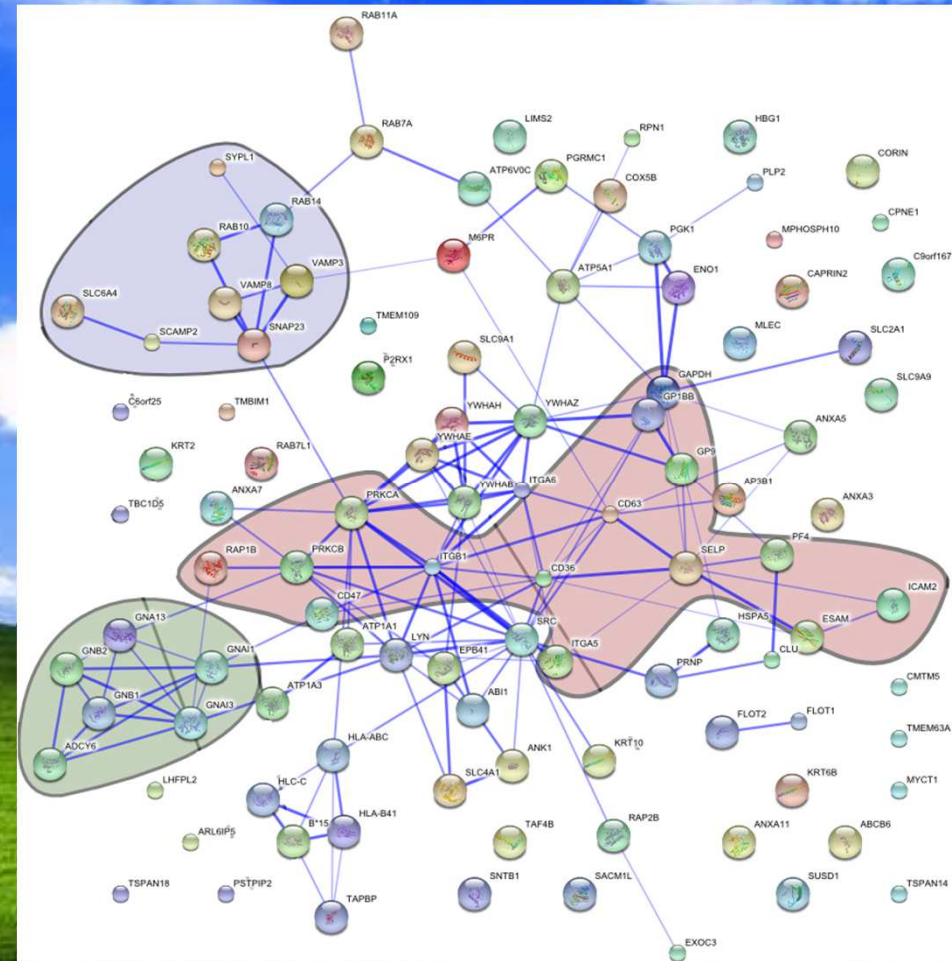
RAB11A
RAB7A
LIMS2
RPN1
HBG1
CORIN
SYPL1
RAB14
ATP6V0C
PGRMC1
COX5B
PLP2
CPNE1
RAB10
VAMP3
VAMP8
M6PR
PGK1
MPHOSPH10
C9orf167
ENO1
ATP5A1
CAPRIN2
SLC6A4
SCAMP2
SNAP23
TMEM109
P2RX1
SLC9A1
MLEC
SLC2A1
GAPDH
SLC9A9
C6orf25
TMBIM1
YWHAH
YWHAZ
GP1BB
ANXA5
KRT2
RAB7L1
YWHAE
ITGA6
GP9
TBC1D5
ANXA7
PRKCA
YWHAB
CD63
AP3B1
ANXA3
RAP1B
PRKCB
ITGB1
CD36
SELP
PF4
CD47
ICAM2
GNA13
GNB2
GNAI1
ATP1A1
LYN
SRC
ITGA5
HSPA5
ESAM
EPB41
CLU
ATP1A3
PRNP
CMTM5
GNB1
GNAI3
ABI1
FLOT2
FLOT1
ADCY6
TMEM63A
HLA-ABC
ANK1
KRT10
LHFPL2
KRT6B
MYCT1
HLC-C
SLC4A1
B*15
HLA-B41
ARL6IP5
TAF4B
RAP2B
ANXA11
ABCB6
TSPAN18
PSTPIP2
SNTB1
SACM1L
SUSD1
TSPAN14
TAPBP
EXOC3